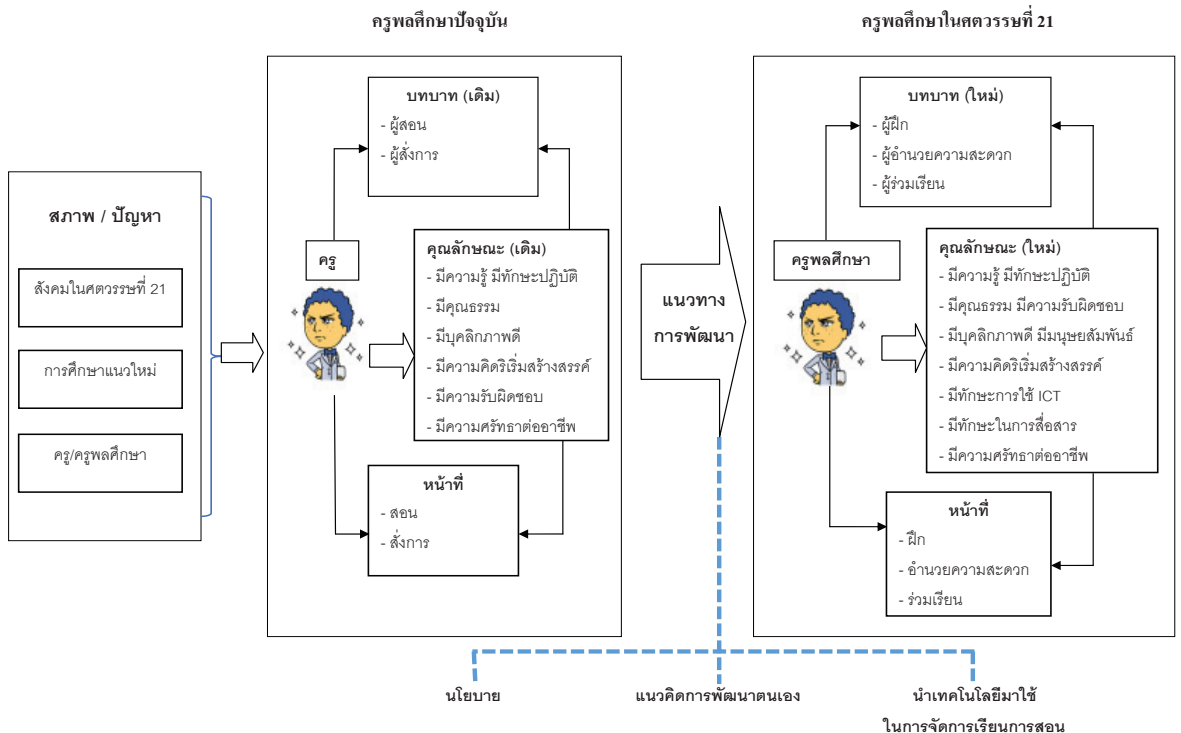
ครูพลศึกษาปัจจุบัน

ครูพลศึกษาในศตวรรษที่ 21

สภาพ / ปัญหา

สังคมในศตวรรษที่ 21

การศึกษาแนวใหม่

ครู/ครูพลศึกษา

บทบาท (เดิม)
- ผู้สอน
- ผู้สั่งการ

ครู

คุณลักษณะ (เดิม)
- มีความรู้ มีทักษะปฏิบัติ
- มีคุณธรรม
- มีบุคลิกภาพดี
- มีความคิดริเริ่มสร้างสรรค์
- มีความรับผิดชอบ
- มีความศรัทธาต่ออาชีพ

หน้าที่
- สอน
- สั่งการ

แนวทาง
การพัฒนา

บทบาท (ใหม่)
- ผู้ฝึก
- ผู้อำนวยความสะดวก
- ผู้ร่วมเรียน

ครูพลศึกษา

คุณลักษณะ (ใหม่)
- มีความรู้ มีทักษะปฏิบัติ
- มีคุณธรรม มีความรับผิดชอบ
- มีบุคลิกภาพดี มีมนุษยสัมพันธ์
- มีความคิดริเริ่มสร้างสรรค์
- มีทักษะการใช้ ICT
- มีทักษะในการสื่อสาร
- มีความศรัทธาต่ออาชีพ

หน้าที่
- ฝึก
- อำนวยความสะดวก
- ร่วมเรียน

นโยบาย

แนวคิดการพัฒนาตนเอง

นำเทคโนโลยีมาใช้
ในการจัดการเรียนการสอน